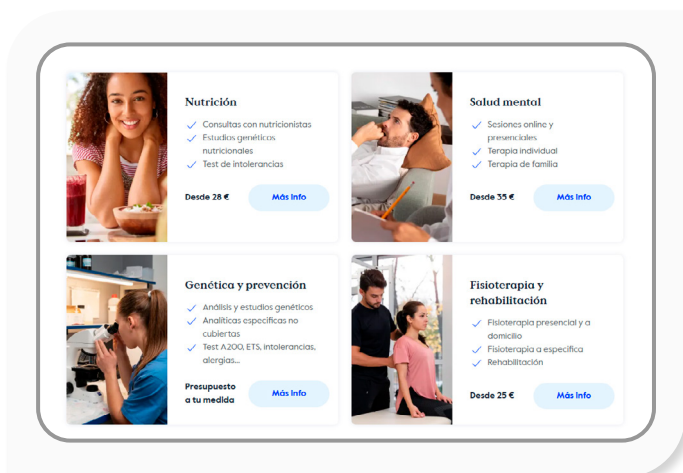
Nutrición

Consultas con nutricionistas
Estudios genéticos nutricionales
Test de intolerancias

Desde 28 €

Más info

Salud mental

Sesiones online y presenciales
Terapia individual
Terapia de familia

Desde 35 €

Más info

Genética y prevención

Análisis y estudios genéticos
Analíticas específicas no cubiertas
Test A200, ETS, intolerancias, alergias...

Presupuesto a tu medida

Más info

Fisioterapia y rehabilitación

Fisioterapia presencial y a domicilio
Fisioterapia a específica
Rehabilitación

Desde 25 €

Más info